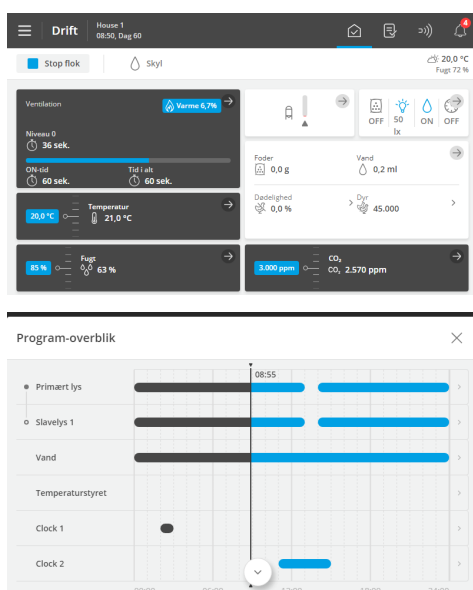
Drift House 1 08:50, Dag 60

4

Stop flok Skyl

20,0 °C Fugt 72 %

Ventilation Varme 6,7%

Niveau 0
36 sek.

ON-tid 60 sek.
Tid i alt 60 sek.

20,0 °C Temperatur 21,0 °C

OFF 50 lx ON OFF

Foder 0,0 g
Vand 0,2 ml

Dødelighed 0,0 %
Dyr 45.000

85 % Fugt 63 %

3.000 ppm $CO_2$ $CO_2$ 2.570 ppm

Program-overblik

08:55

Primært lys

Slavelys 1

Vand

Temperaturstyret

Clock 1

Clock 2

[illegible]